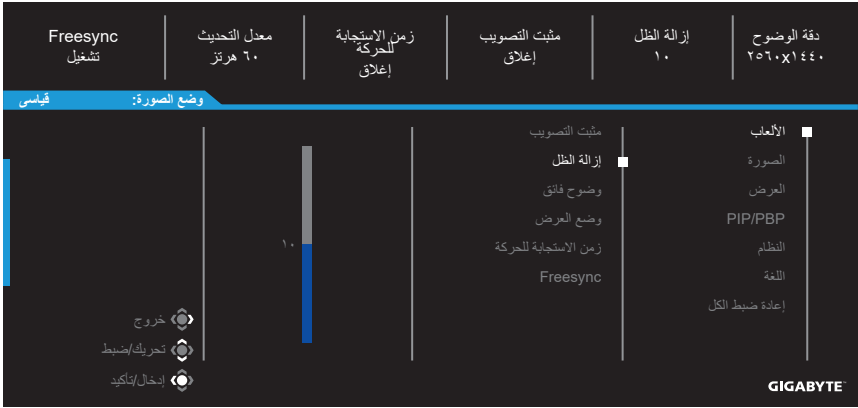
دقة الوضوح
٢٥٦٠x١٤٤٠

إزالة الظل
١٠

مثبت التصويب
إغلاق

زمن الاستجابة للحركة
إغلاق

معدل التحديث
٦٠ هرتز

Freesync
تشغيل

وضع الصورة: قياسي

الألعاب
الصورة
العرض
PIP/PBP
النظام
اللغة
إعادة ضبط الكل

مثبت التصويب
إزالة الظل
وضوح فائق
وضع العرض
زمن الاستجابة للحركة
Freesync

١٠

خروج
تحريك/ضبط
إدخال/تأكيد

GIGABYTE